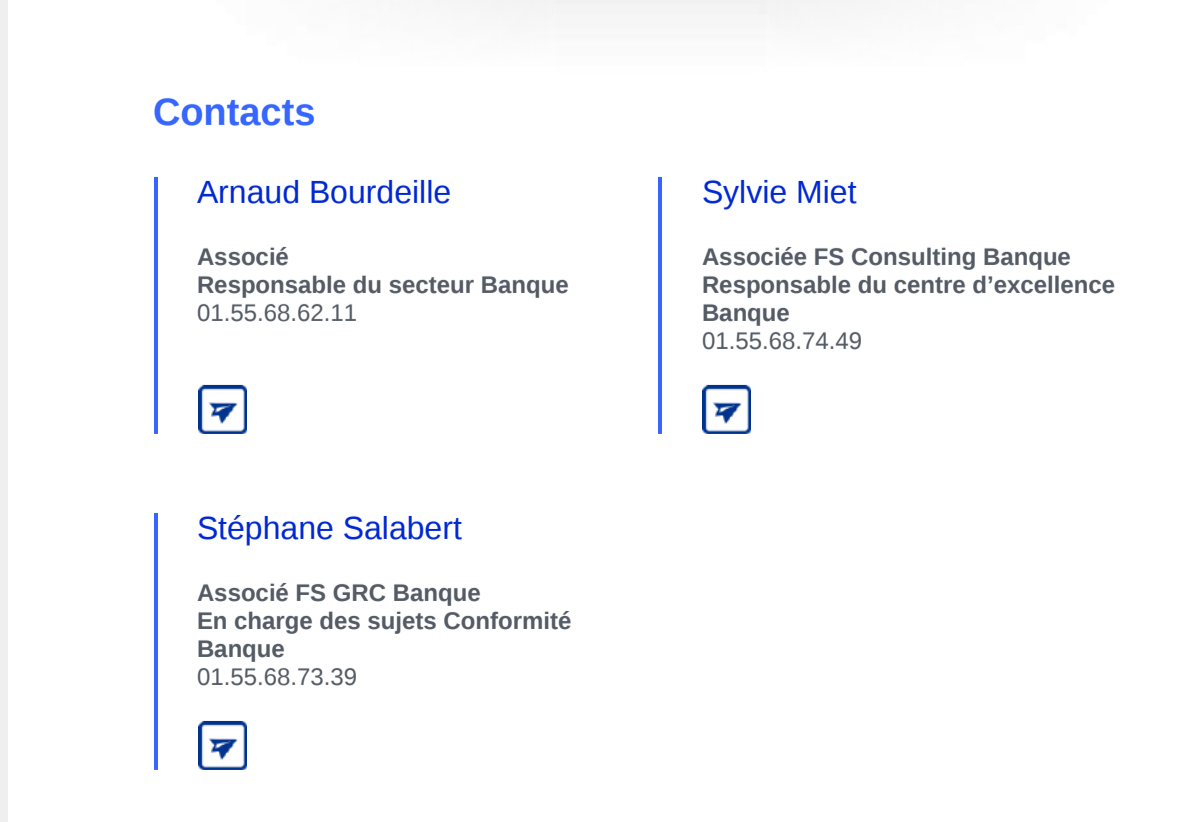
Contacts

Arnaud Bourdeille

Associé
Responsable du secteur Banque
01.55.68.62.11

Sylvie Miet

Associée FS Consulting Banque
Responsable du centre d’excellence Banque
01.55.68.74.49

Stéphane Salabert

Associé FS GRC Banque
En charge des sujets Conformité Banque
01.55.68.73.39